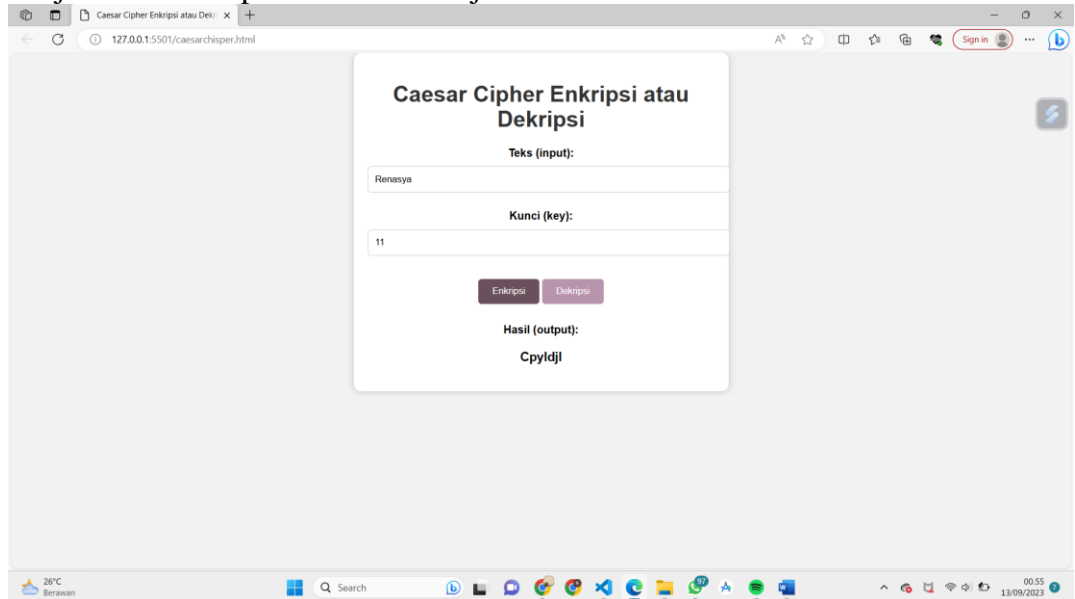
Caesar Cipher Enkripsi atau Dekr ×

127.0.0.1:5501/caesarchisper.html

Sign in

Caesar Cipher Enkripsi atau Dekripsi

Teks (input):

Renasya

Kunci (key):

11

Enkripsi Dekripsi

Hasil (output):

Cpyldjl

26°C Berawan

Search

97

00.55 13/09/2023